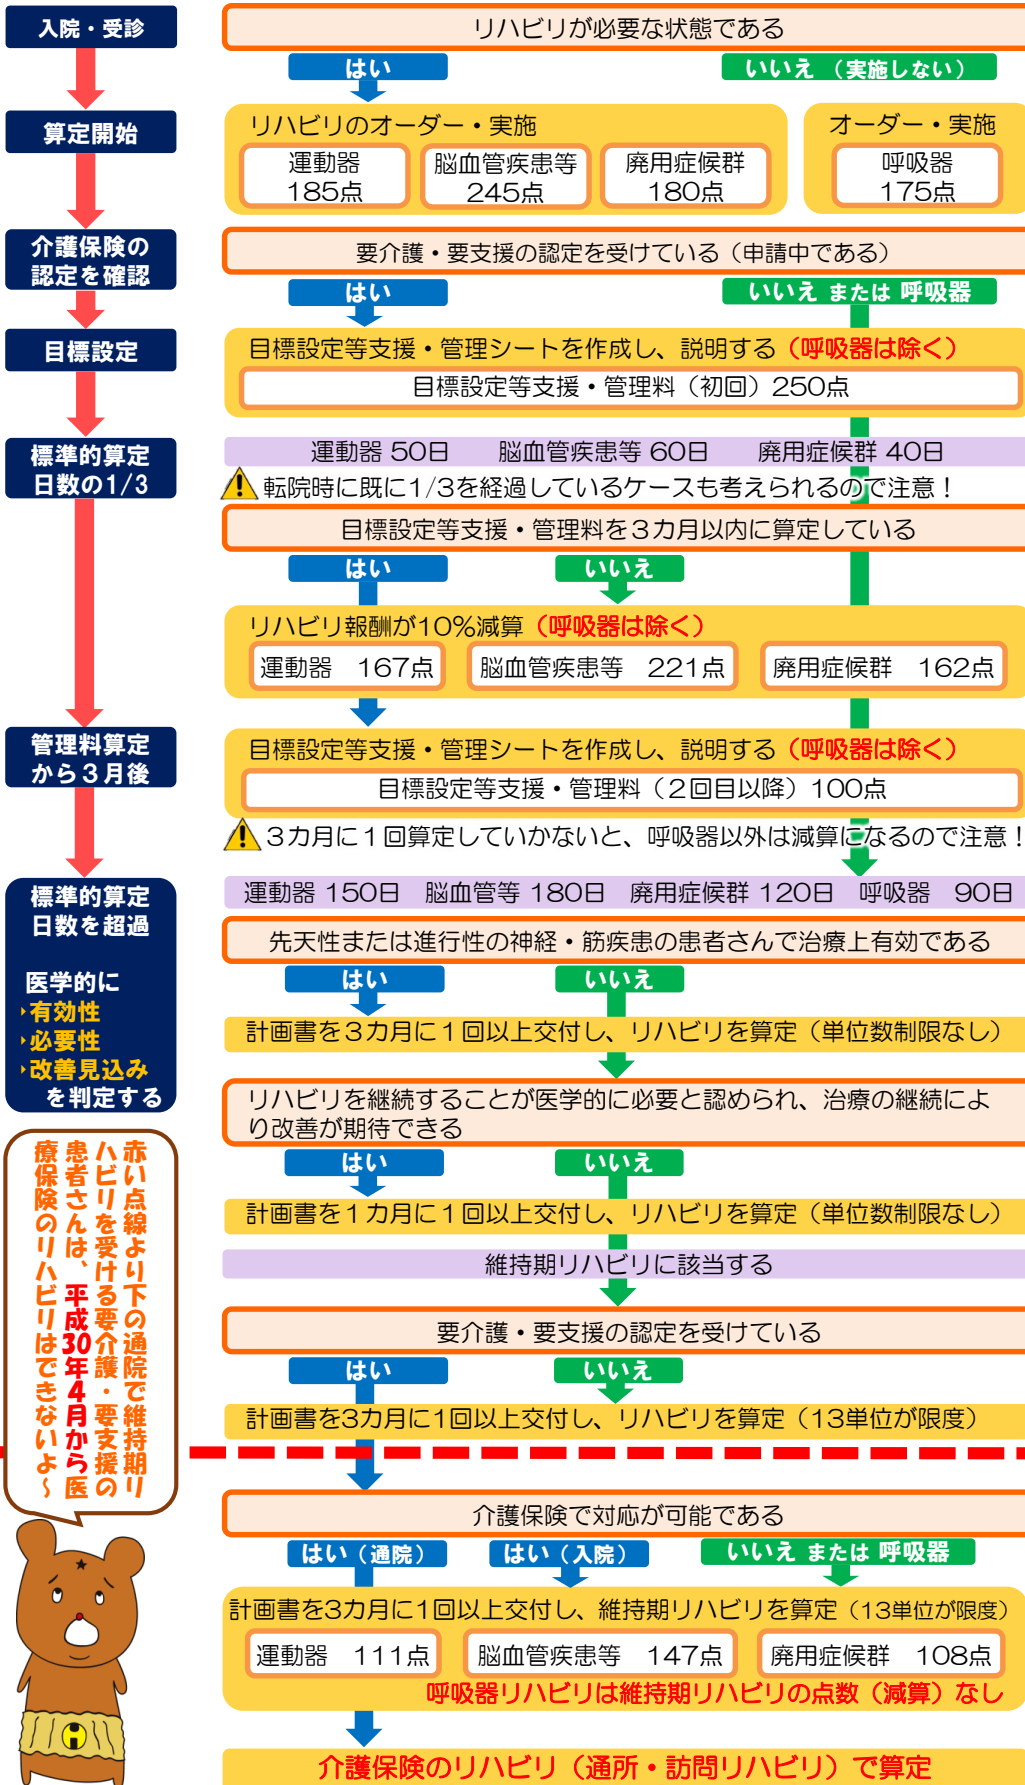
入院・受診

算定開始

介護保険の認定を確認

目標設定

標準的算定日数の1/3

管理料算定から３月後

標準的算定日数を超過

医学的に
・有効性
・必要性
・改善見込み
を判定する

赤い点線より下の通院で維持期リハビリを受ける要介護・要支援の患者さんは、平成30年4月から医療保険のリハビリはできないよ～

リハビリが必要な状態である

はい

いいえ（実施しない）

リハビリのオーダー・実施

運動器 185点

脳血管疾患等 245点

廃用症候群 180点

オーダー・実施

呼吸器 175点

要介護・要支援の認定を受けている（申請中である）

はい

いいえ または 呼吸器

目標設定等支援・管理シートを作成し、説明する（呼吸器は除く）

目標設定等支援・管理料（初回）250点

運動器 50日　脳血管疾患等 60日　廃用症候群 40日

転院時に既に1/3を経過しているケースも考えられるので注意！

目標設定等支援・管理料を３カ月以内に算定している

はい

いいえ

リハビリ報酬が10%減算（呼吸器は除く）

運動器 167点

脳血管疾患等 221点

廃用症候群 162点

目標設定等支援・管理シートを作成し、説明する（呼吸器は除く）

目標設定等支援・管理料（２回目以降）100点

３カ月に１回算定していかないと、呼吸器以外は減算になるので注意！

運動器 150日　脳血管等 180日　廃用症候群 120日　呼吸器 90日

先天性または進行性の神経・筋疾患の患者さんで治療上有効である

はい

いいえ

計画書を３カ月に１回以上交付し、リハビリを算定（単位数制限なし）

リハビリを継続することが医学的に必要と認められ、治療の継続により改善が期待できる

はい

いいえ

計画書を１カ月に１回以上交付し、リハビリを算定（単位数制限なし）

維持期リハビリに該当する

要介護・要支援の認定を受けている

はい

いいえ

計画書を3カ月に1回以上交付し、リハビリを算定（13単位が限度）

介護保険で対応が可能である

はい（通院）

はい（入院）

いいえ または 呼吸器

計画書を3カ月に1回以上交付し、維持期リハビリを算定（13単位が限度）

運動器 111点

脳血管疾患等 147点

廃用症候群 108点

呼吸器リハビリは維持期リハビリの点数（減算）なし

介護保険のリハビリ（通所・訪問リハビリ）で算定